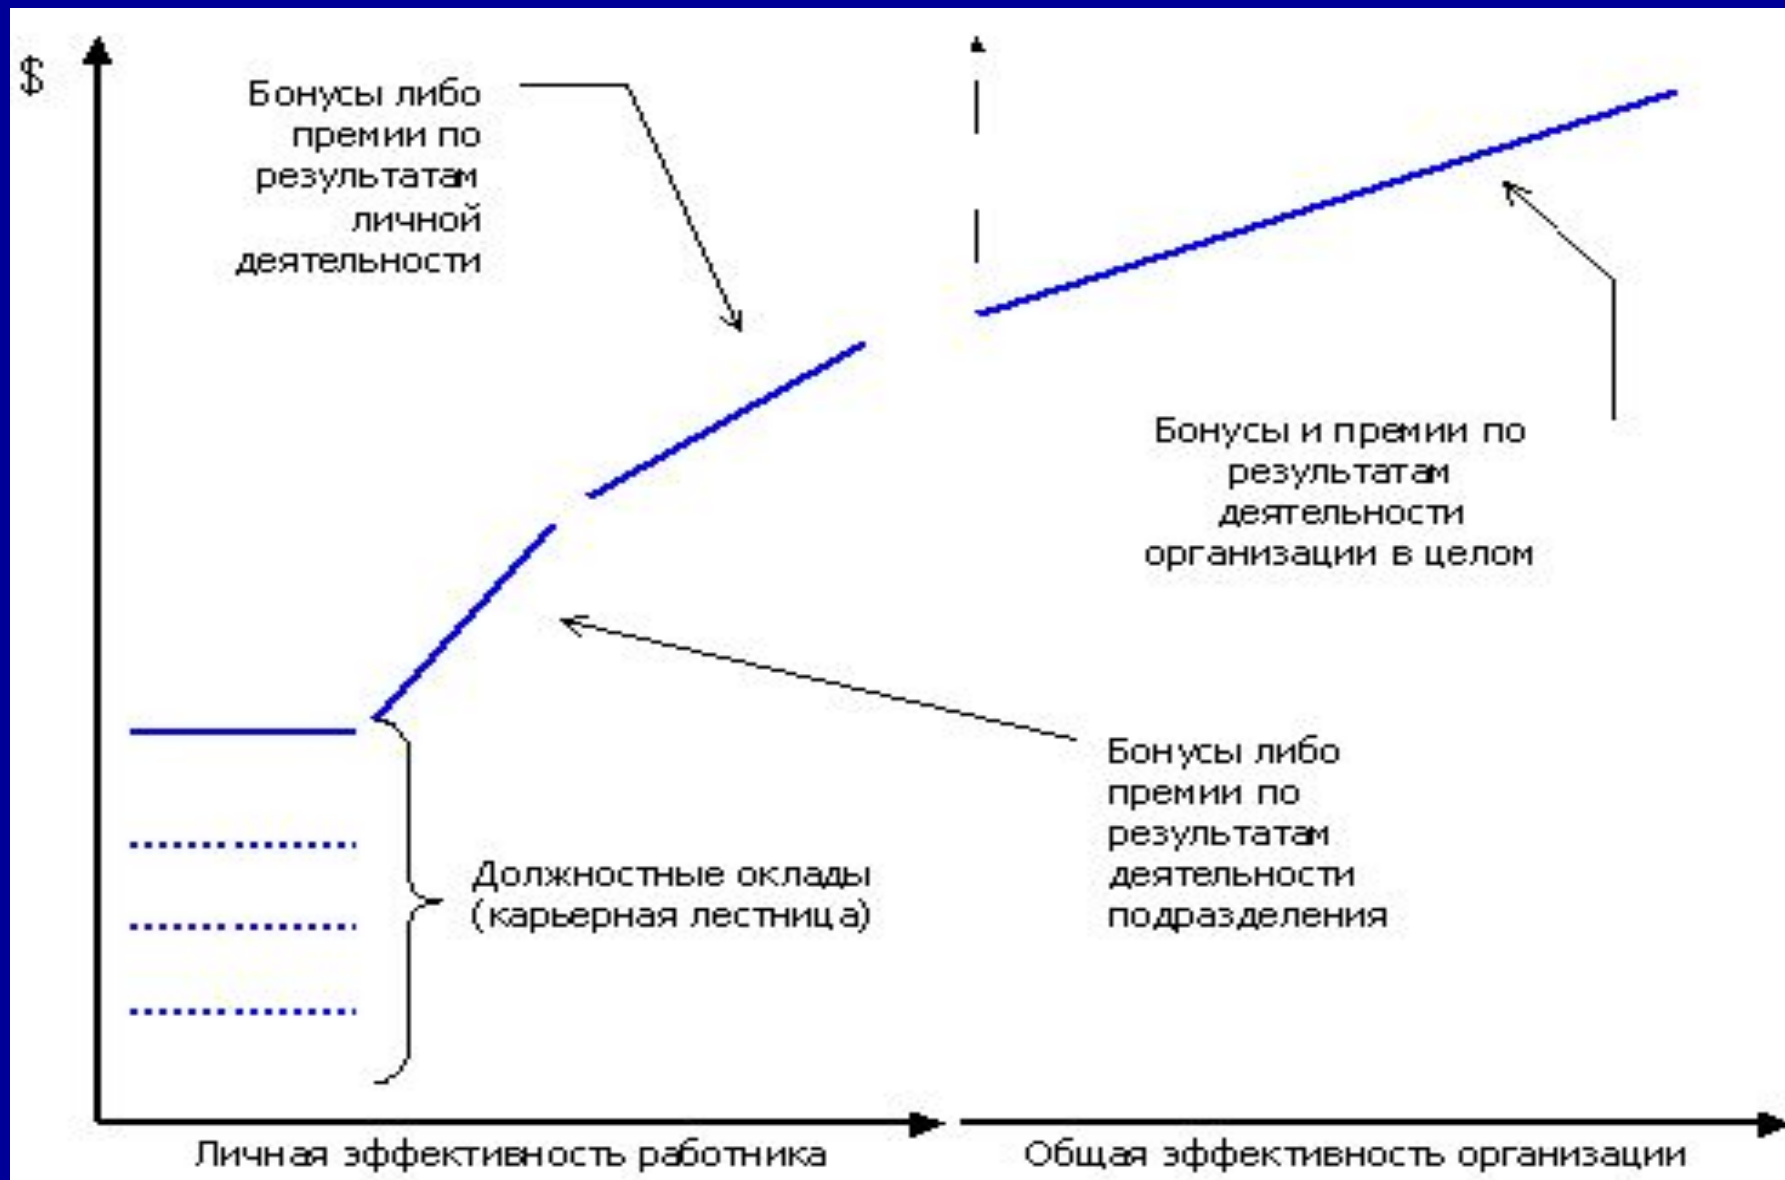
$

Бонусы либо премии по результатам личной деятельности

Бонусы и премии по результатам деятельности организации в целом

Бонусы либо премии по результатам деятельности подразделения

Должностные оклады (карьерная лестница)

Личная эффективность работника

Общая эффективность организации